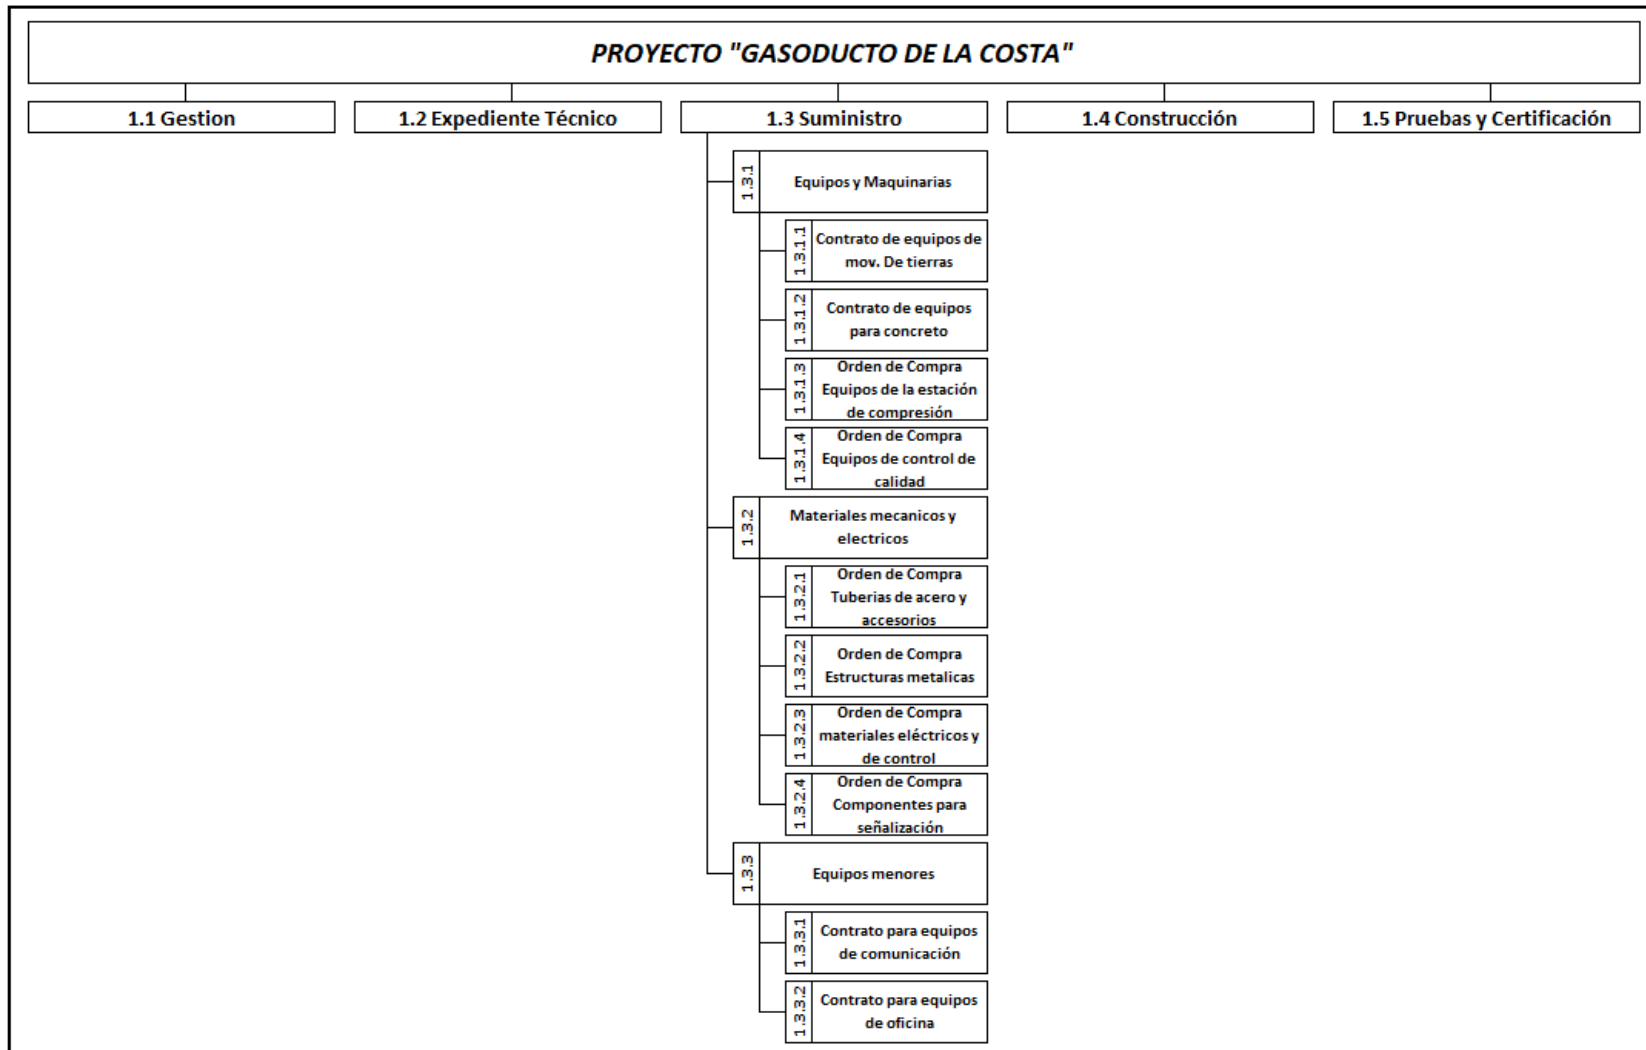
PROYECTO "GASODUCTO DE LA COSTA"

1.1 Gestion

1.2 Expediente Técnico

1.3 Suministro

1.4 Construcción

1.5 Pruebas y Certificación

1.3.1 Equipos y Maquinarias

1.3.1.1 Contrato de equipos de mov. De tierras

1.3.1.2 Contrato de equipos para concreto

1.3.1.3 Orden de Compra Equipos de la estación de compresión

1.3.1.4 Orden de Compra Equipos de control de calidad

1.3.2 Materiales mecanicos y electricos

1.3.2.1 Orden de Compra Tuberias de acero y accesorios

1.3.2.2 Orden de Compra Estructuras metalicas

1.3.2.3 Orden de Compra materiales eléctricos y de control

1.3.2.4 Orden de Compra Componentes para señalización

1.3.3 Equipos menores

1.3.3.1 Contrato para equipos de comunicación

1.3.3.2 Contrato para equipos de oficina